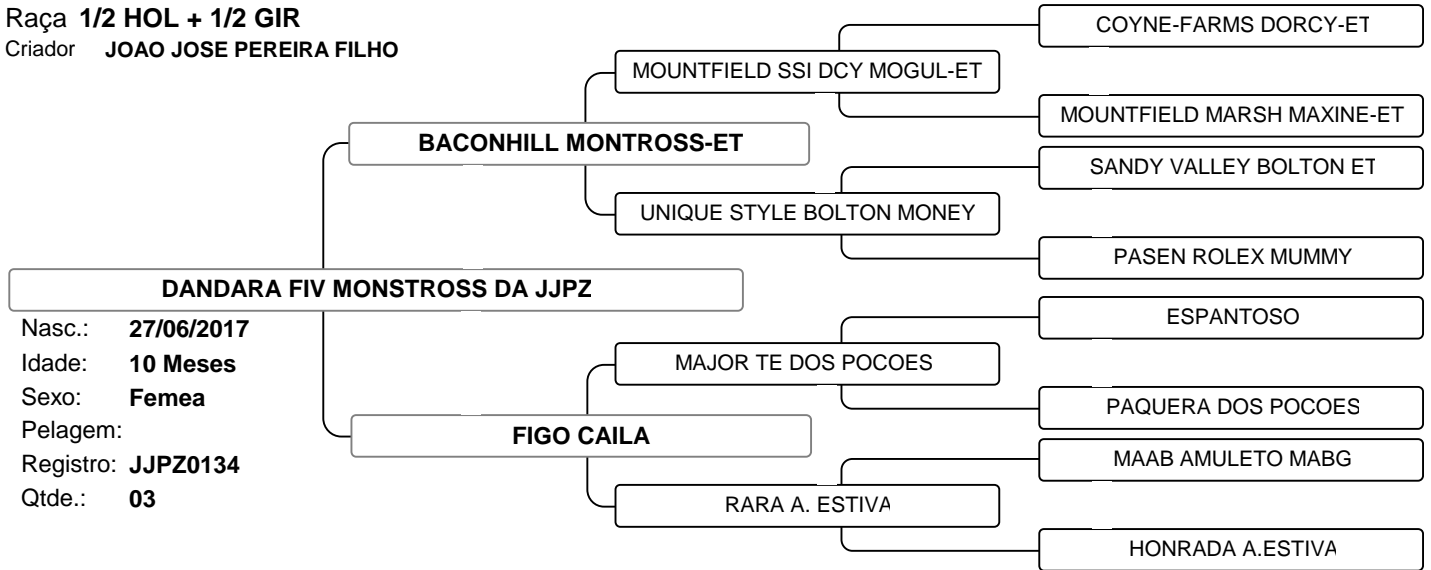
Raça **1/2 HOL + 1/2 GIR**
Criador **JOAO JOSE PEREIRA FILHO**

COYNE-FARMS DORCY-ET

MOUNTFIELD SSI DCY MOGUL-ET

MOUNTFIELD MARSH MAXINE-ET

BACONHILL MONTROSS-ET

SANDY VALLEY BOLTON ET

UNIQUE STYLE BOLTON MONEY

PASEN ROLEX MUMMY

DANDARA FIV MONSTROSS DA JJPZ

Nasc.: 27/06/2017
Idade: 10 Meses
Sexo: Femea
Pelagem:
Registro: JJPZ0134
Qtde.: 03

ESPANTOSO

MAJOR TE DOS POCOES

PAQUERA DOS POCOES

FIGO CAILA

MAAB AMULETO MABG

RARA A. ESTIVA

HONRADA A.ESTIVA